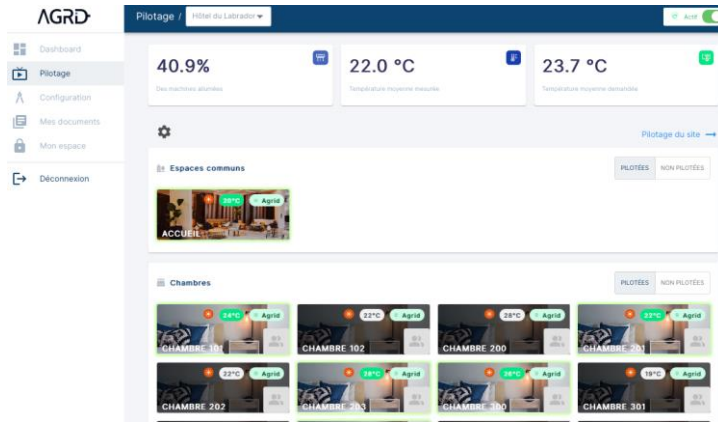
AGRID

Dashboard
Pilotage
Configuration
Mes documents
Mon espace
Déconnexion

Pilotage / Hôtel du Labrador

Actif

40.9%
Des machines allumées

22.0 °C
Température moyenne mesurée

23.7 °C
Température moyenne demandée

Pilotage du site →

Espaces communs

PILOTÉES NON PILOTÉES

26°C Agrid
ACCUEIL

Chambres

PILOTÉES NON PILOTÉES

24°C Agrid
CHAMBRE 101

22°C Agrid
CHAMBRE 102

26°C Agrid
CHAMBRE 200

23°C Agrid
CHAMBRE 201

22°C Agrid
CHAMBRE 202

26°C Agrid
CHAMBRE 203

26°C Agrid
CHAMBRE 300

19°C Agrid
CHAMBRE 301